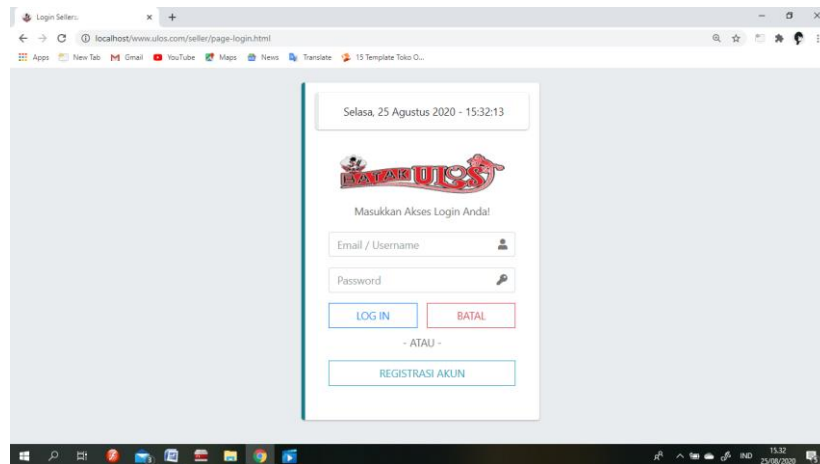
Login Sellers
localhost/www.ulos.com/seller/page-login.html
Apps New Tab Gmail YouTube Maps News Translate 15 Template Toko O...

Selasa, 25 Agustus 2020 - 15:32:13

BATAK ULOS

Masukkan Akses Login Anda!

Email / Username

Password

LOG IN

BATAL

- ATAU -

REGISTRASI AKUN

IND 15.32 25/08/2020